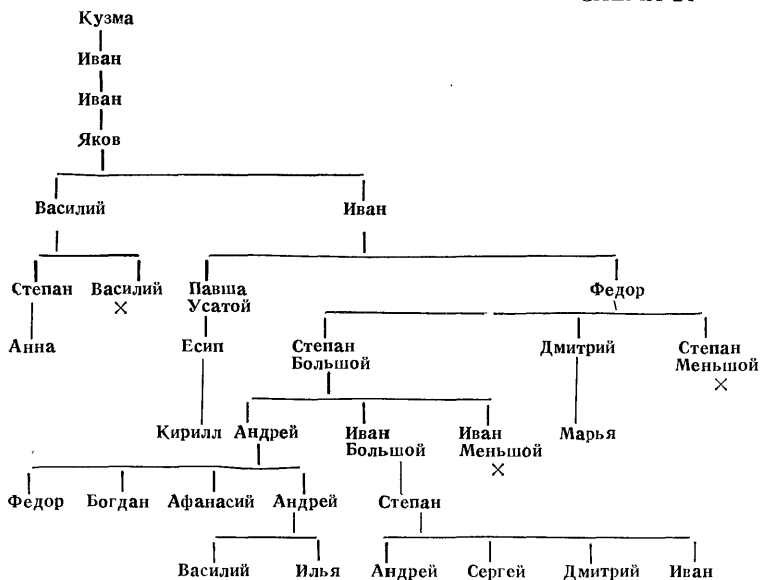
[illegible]

Кузма
Иван
Иван
Яков

Василий
Иван

Степан
Василий
×

Павша Усатой
Федор

Анна
Есип
Степан Большой
Дмитрий
Степан Меньшой
×

Кирилл
Андрей
Иван Большой
Иван Меньшой
×
Марья

Федор
Богдан
Афанасий
Андрей
Степан

Василий
Илья
Андрей
Сергей
Дмитрий
Иван